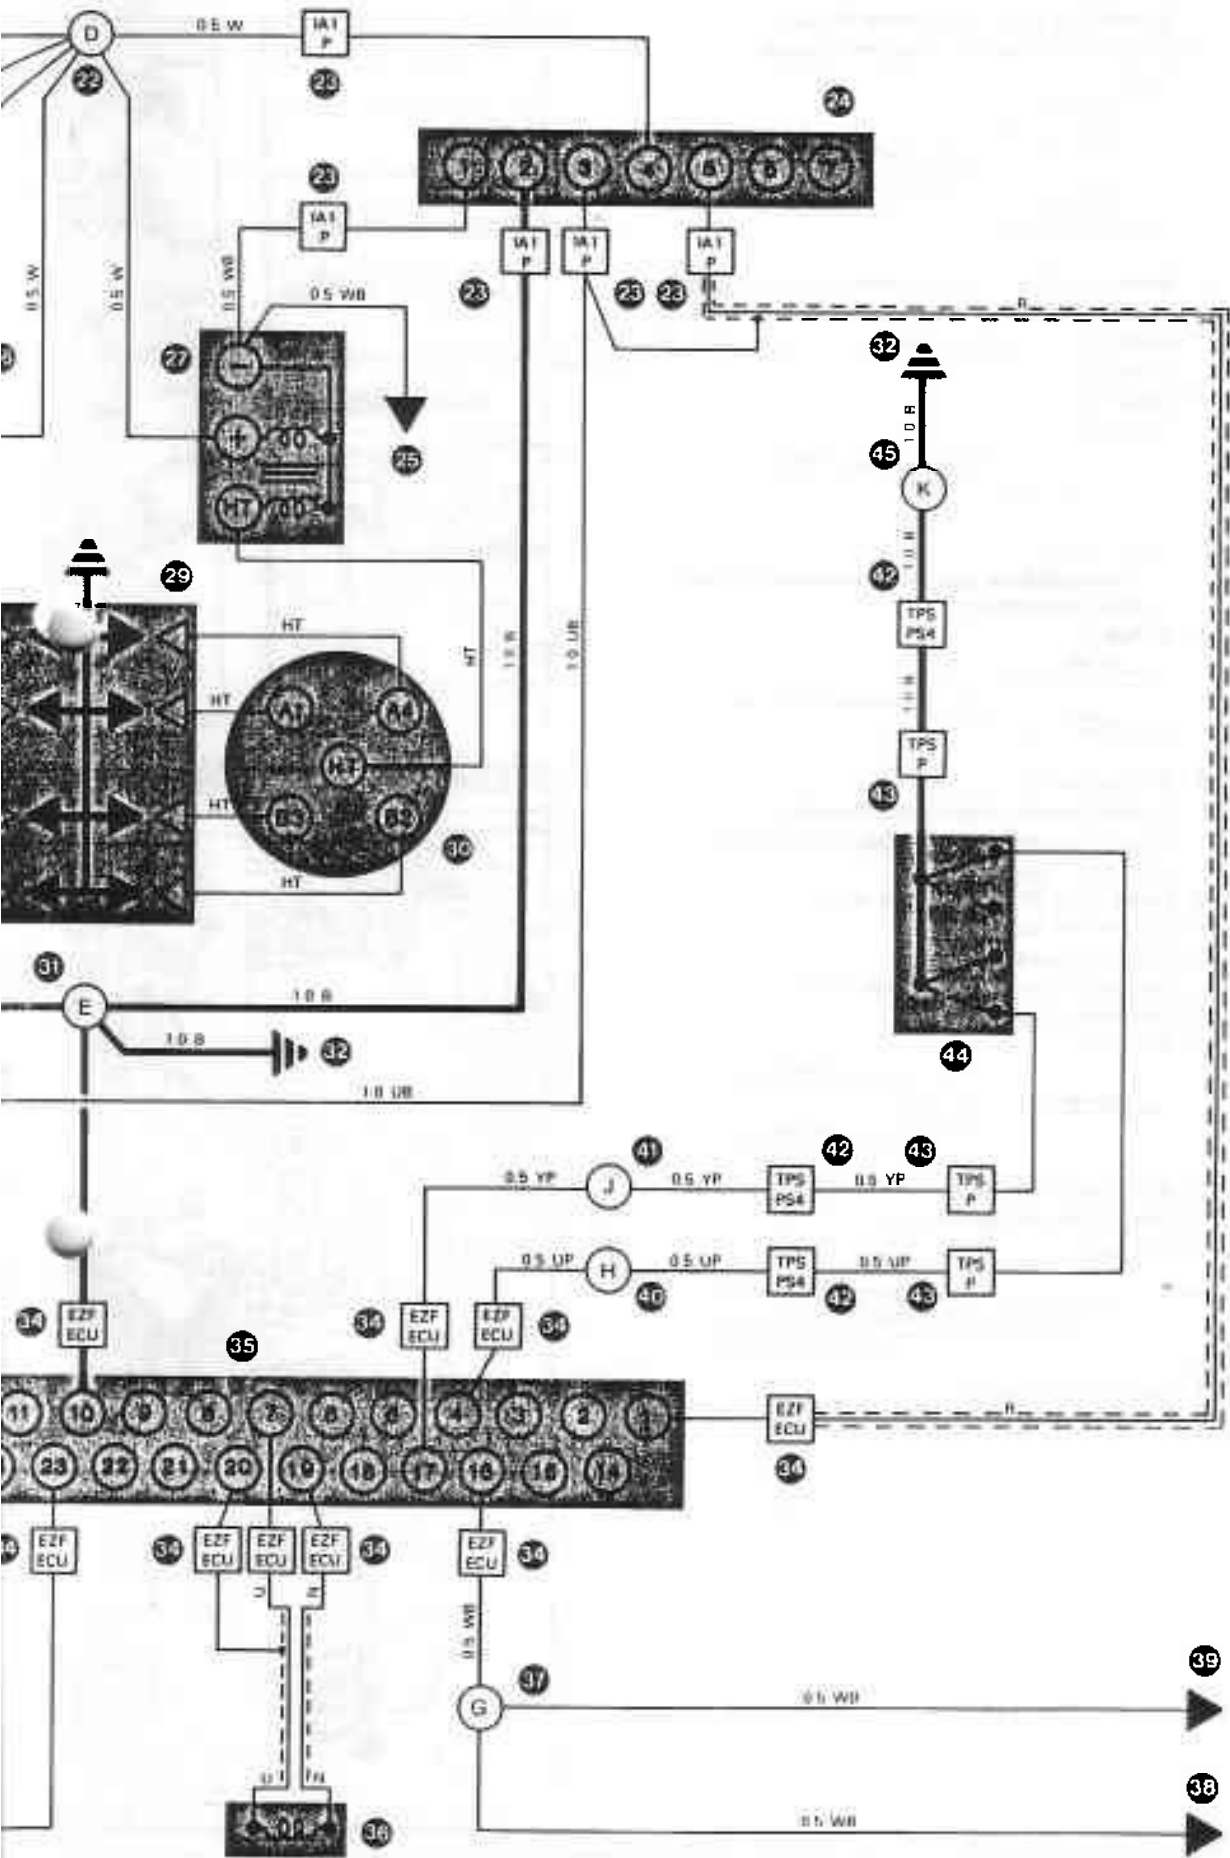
D
22
0.5 W
IA1 P
23
24
1 2 3 4 5 6 7
23
IA1 P
IA1 P
IA1 P
IA1 P
23
23 23
0.5 W
0.5 W
0.5 WB
0.5 WB
27
1
15
30
HT
40
25
32
1.0 B
45
K
1.0 B
42
TPS PS4
1.0 B
TPS P
43
29
HT
HT
A1
A4
HT
HT
HT
B3
B3
30
HT
1.0 B
1.0 UB
44
31
E
1.0 B
1.0 B
32
1.0 UB
41
0.5 YP
J
0.5 YP
TPS PS4
42
0.5 YP
43
TPS P
0.5 UP
H
0.5 UP
TPS PS4
0.5 UP
TPS P
40
42
43
34
EZF ECU
35
34
EZF ECU
EZF ECU
34
EZF ECU
34
11 10 9 8 7 6 5 4 3 2 1
23 22 21 20 19 18 17 16 15 14
EZF ECU
34
EZF ECU
EZF ECU
EZF ECU
34
EZF ECU
34
U
N
0.5 WB
37
G
0.5 WB
39
38
0.5 WB
U
N
36